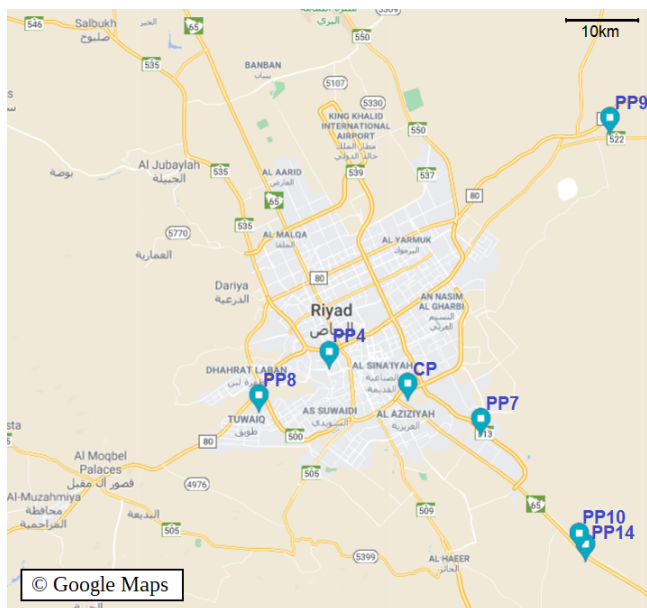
546
Salbukh
صلبوخ
65
550
10km
BANBAN
بنبان
535
5107
5330
KING KHALID INTERNATIONAL AIRPORT
مطار الملك خالد الدولي
550
PP9
522
Al Jubaylah
الجبيلة
535
AL AARID
العارض
539
537
65
80
5770
535
AL MALQA
الملقا
AL YARMUK
اليرموك
80
Dariya
الدرعية
Riyad
الرياض
AN NASIM AL GHARBI
النسيم الغربي
PP4
DHAHRAT LABAN
ظهرة لبن
PP8
AL SINAIYAH
الصناعية
CP
TUWAIQ
طويق
AS SUWAIDI
السويدي
AL AZIZIYAH
العزيزية
PP7
80
500
Al Moqbel Palaces
قصور آل مقبل
505
Al-Muzahmiya
محافظة المزاحمية
4976
509
65
505
5399
AL HAEER
الحائر
PP10
PP14
© Google Maps